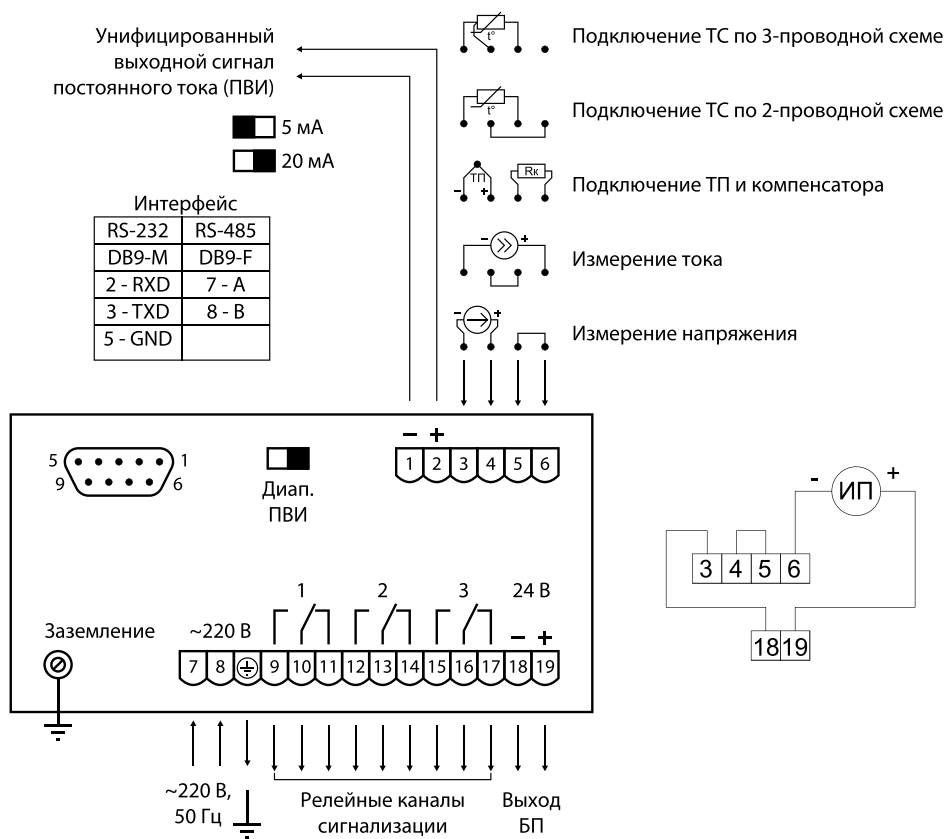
Унифицированный выходной сигнал постоянного тока (ПВИ)

5 мА

20 мА

Интерфейс

| RS-232 | RS-485 |
|---|---|
| DB9-M | DB9-F |
| 2 - RXD | 7 - A |
| 3 - TXD | 8 - B |
| 5 - GND | |

t°

Подключение ТС по 3-проводной схеме

t°

Подключение ТС по 2-проводной схеме

ТП

Rк

Подключение ТП и компенсатора

Измерение тока

Измерение напряжения

– +

1 2 3 4 5 6

5 1
9 6

Диап. ПВИ

1 2 3 24 В

Заземление

~220 В

– +

7 8 9 10 11 12 13 14 15 16 17 18 19

~220 В, 50 Гц

Релейные каналы сигнализации

Выход БП

- ИП +

3 4 5 6

18 19